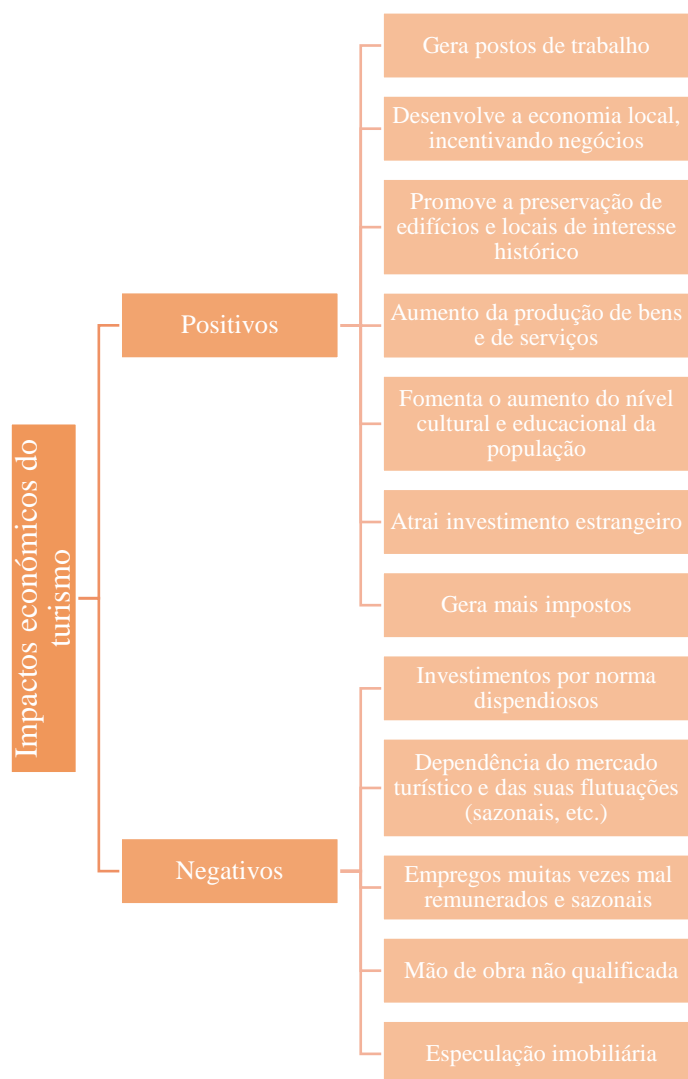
Impactos económicos do turismo

Positivos

Gera postos de trabalho

Desenvolve a economia local, incentivando negócios

Promove a preservação de edifícios e locais de interesse histórico

Aumento da produção de bens e de serviços

Fomenta o aumento do nível cultural e educacional da população

Atrai investimento estrangeiro

Gera mais impostos

Negativos

Investimentos por norma dispendiosos

Dependência do mercado turístico e das suas flutuações (sazonais, etc.)

Empregos muitas vezes mal remunerados e sazonais

Mão de obra não qualificada

Especulação imobiliária